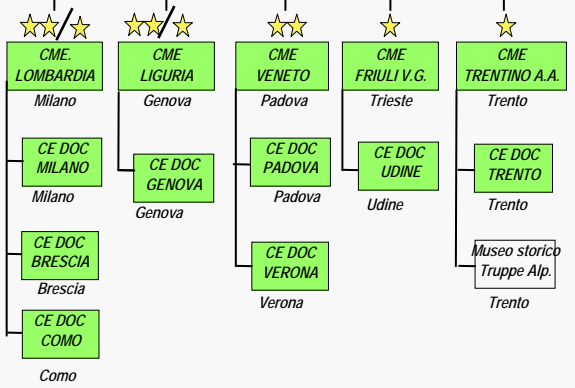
CME. LOMBARDIA
Milano

CE DOC MILANO
Milano

CE DOC BRESCIA
Brescia

CE DOC COMO
Como

CME LIGURIA
Genova

CE DOC GENOVA
Genova

CME VENETO
Padova

CE DOC PADOVA
Padova

CE DOC VERONA
Verona

CME FRIULI V.G.
Trieste

CE DOC UDINE
Udine

CME TRENTINO A.A.
Trento

CE DOC TRENTO
Trento

Museo storico Truppe Alp.
Trento